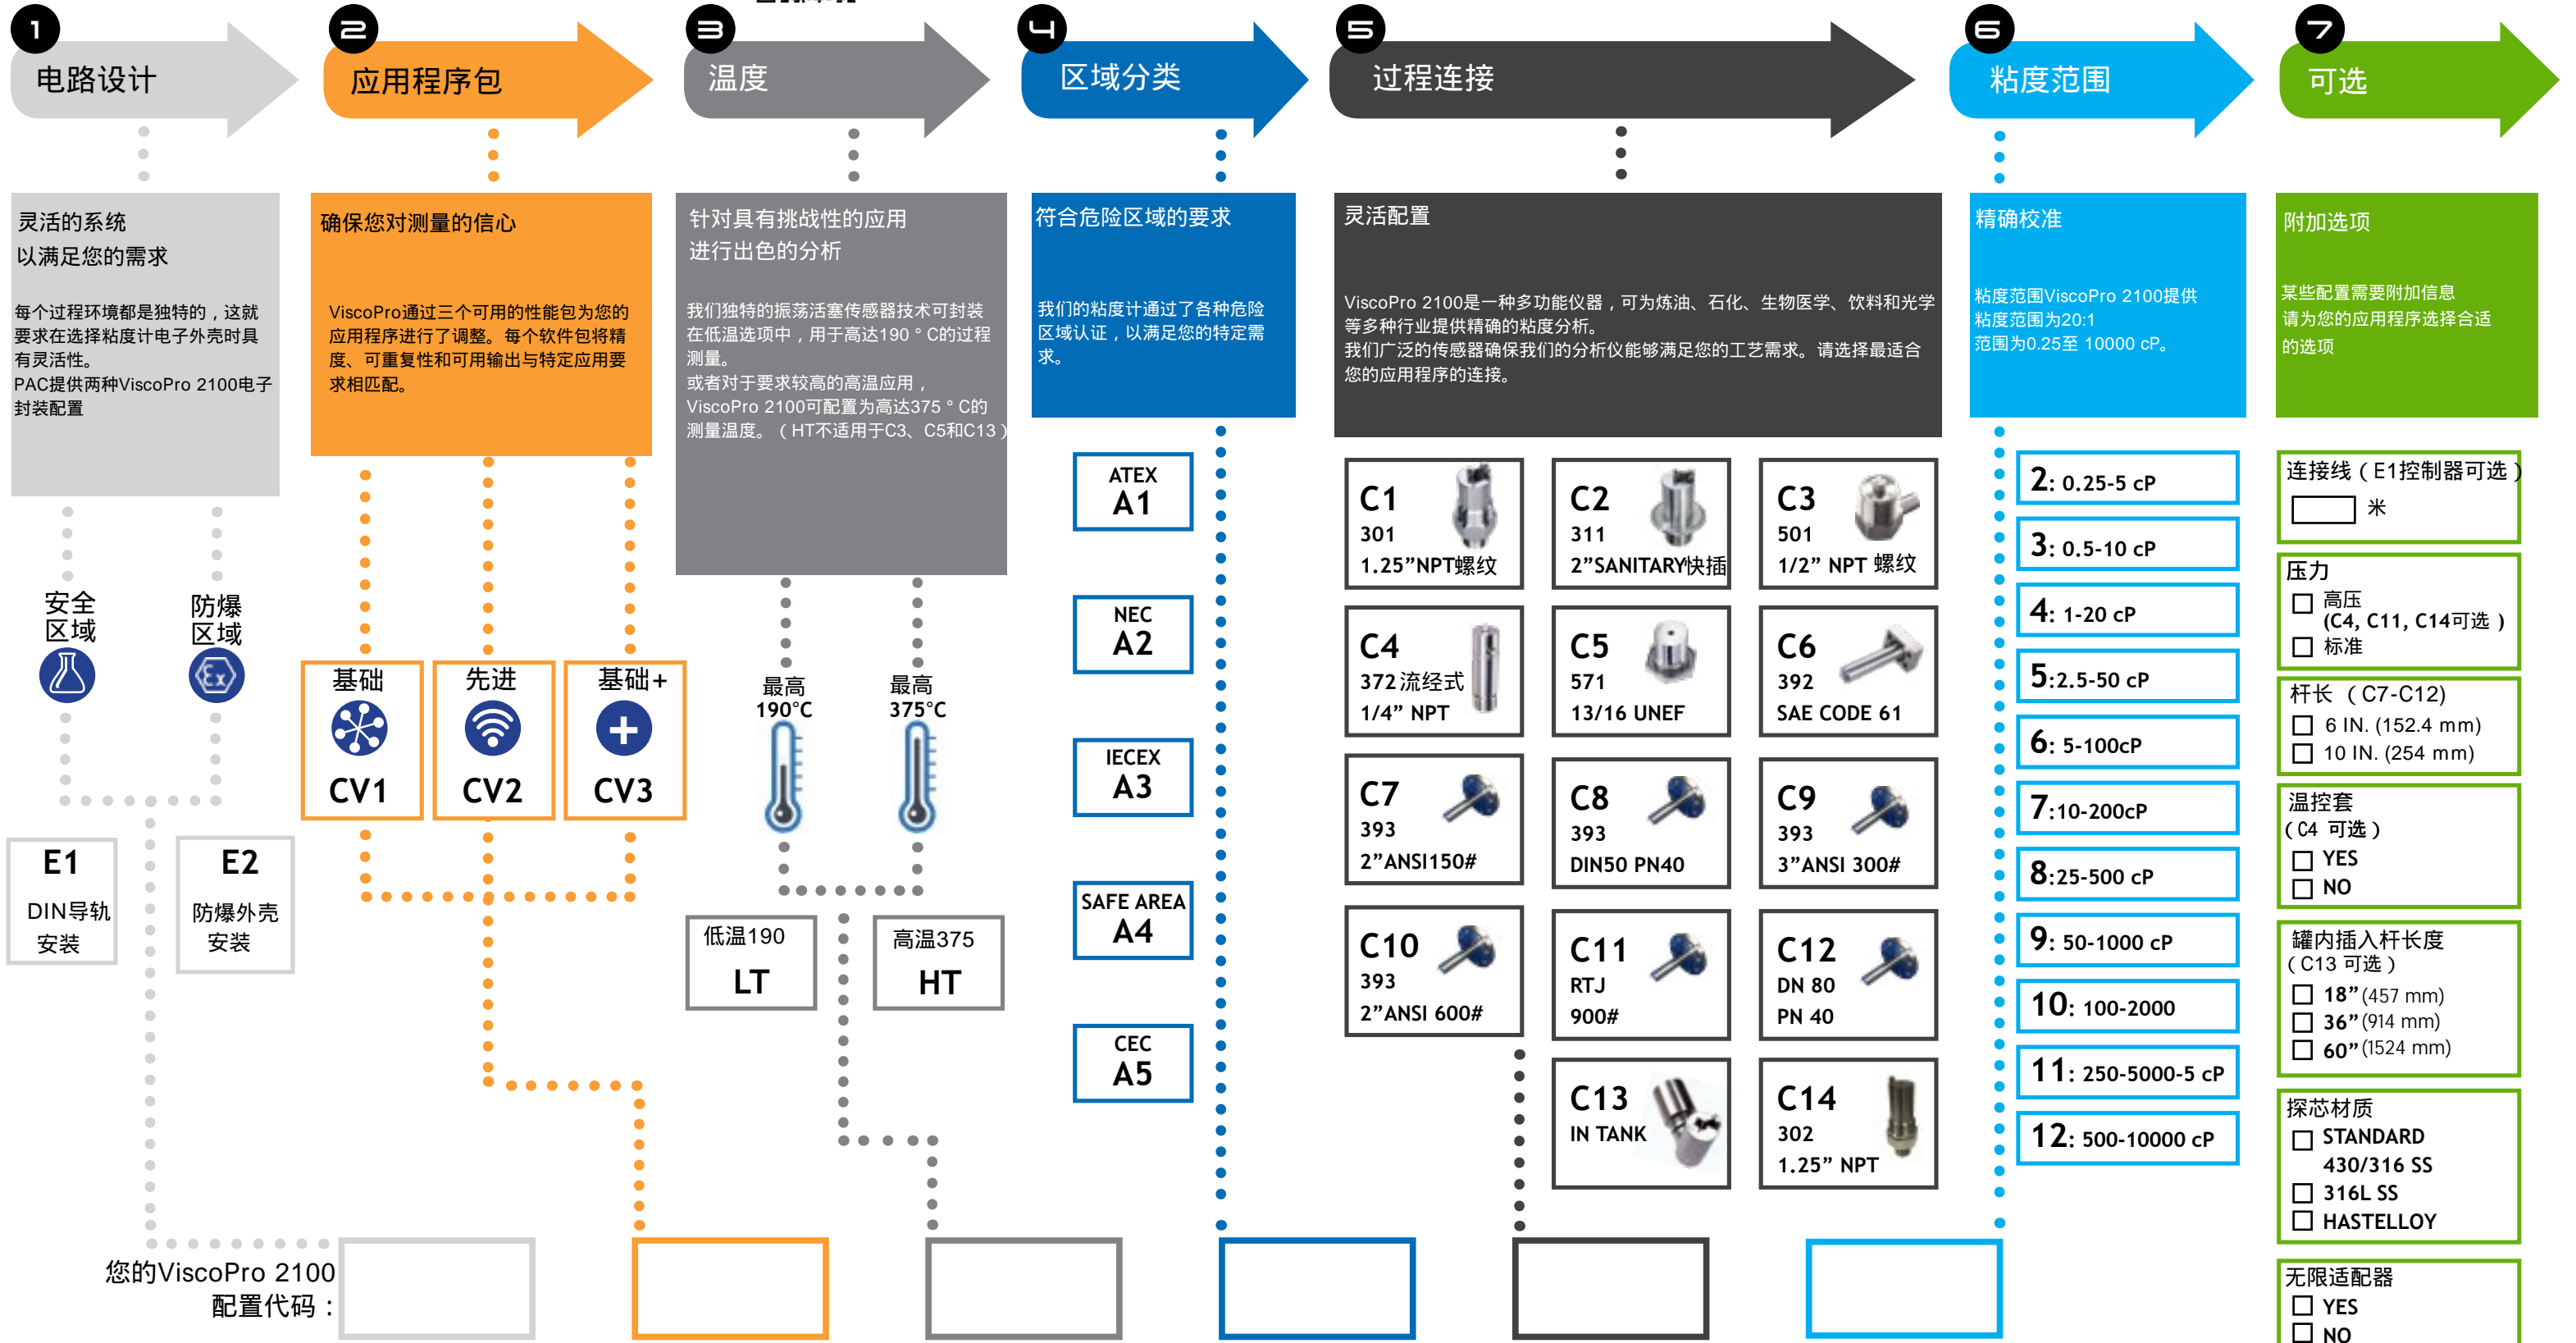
1 电路设计

2 应用程序包

3 温度

4 区域分类

5 过程连接

6 粘度范围

7 可选

灵活的系统
以满足您的需求

每个过程环境都是独特的，这就要求在选择粘度计电子外壳时具有灵活性。
PAC提供两种ViscoPro 2100电子封装配置

确保您对测量的信心

ViscoPro通过三个可用的性能包为您的应用程序进行了调整。每个软件包将精度、可重复性和可用输出与特定应用要求相匹配。

针对具有挑战性的应用
进行出色的分析

我们独特的振荡活塞传感器技术可封装在低温选项中，用于高达190 ° C的过程测量。
或者对于要求较高的高温应用，ViscoPro 2100可配置为高达375 ° C的测量温度。（HT不适用于C3、C5和C13）

符合危险区域的要求

我们的粘度计通过了各种危险区域认证，以满足您的特定需求。

灵活配置

ViscoPro 2100是一种多功能仪器，可为炼油、石化、生物医学、饮料和光学等多种行业提供精确的粘度分析。
我们广泛的传感器确保我们的分析仪能够满足您的工艺需求。请选择最适合您的应用程序的连接。

精确校准

粘度范围ViscoPro 2100提供粘度范围为20:1
范围为0.25至 10000 cP。

附加选项

某些配置需要附加信息
请为您的应用程序选择合适的选项

安全区域

防爆区域

E1
DIN导轨安装

E2
防爆外壳安装

基础
CV1

先进
CV2

基础+
CV3

最高
190°C

最高
375°C

低温190
LT

高温375
HT

ATEX
A1

NEC
A2

IECEX
A3

SAFE AREA
A4

CEC
A5

C1
301
1.25”NPT螺纹

C2
311
2”SANITARY快插

C3
501
1/2” NPT 螺纹

C4
372流经式
1/4” NPT

C5
571
13/16 UNEF

C6
392
SAE CODE 61

C7
393
2”ANSI150#

C8
393
DIN50 PN40

C9
393
3”ANSI 300#

C10
393
2”ANSI 600#

C11
RTJ
900#

C12
DN 80
PN 40

C13
IN TANK

C14
302
1.25” NPT

2: 0.25-5 cP
3: 0.5-10 cP
4: 1-20 cP
5:2.5-50 cP
6: 5-100cP
7:10-200cP
8:25-500 cP
9: 50-1000 cP
10: 100-2000
11: 250-5000-5 cP
12: 500-10000 cP

连接线（E1控制器可选）
米

压力
☐ 高压
(C4, C11, C14可选）
☐ 标准

杆长 （C7-C12)
☐ 6 IN. (152.4 mm)
☐ 10 IN. (254 mm)

温控套
（C4 可选）
☐ YES
☐ NO

罐内插入杆长度
（C13 可选）
☐ 18”(457 mm)
☐ 36”(914 mm)
☐ 60”(1524 mm)

探芯材质
☐ STANDARD 430/316 SS
☐ 316L SS
☐ HASTELLOY

无限适配器
☐ YES
☐ NO

您的ViscoPro 2100
配置代码：